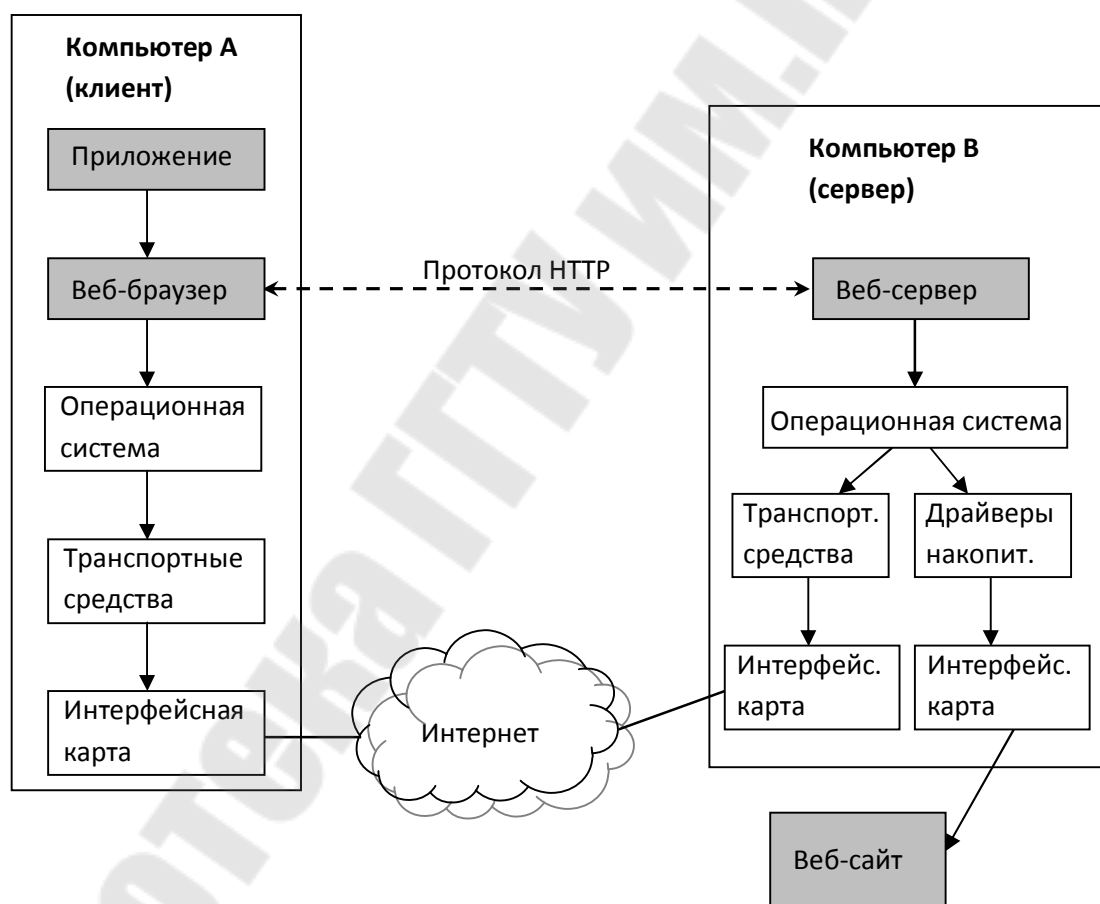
Компьютер А (клиент)

Приложение

Веб-браузер

Операционная система

Транспортные средства

Интерфейсная карта

Протокол HTTP

Компьютер В (сервер)

Веб-сервер

Операционная система

Транспорт. средства

Драйверы накопит.

Интерфейс. карта

Интерфейс. карта

Интернет

Веб-сайт